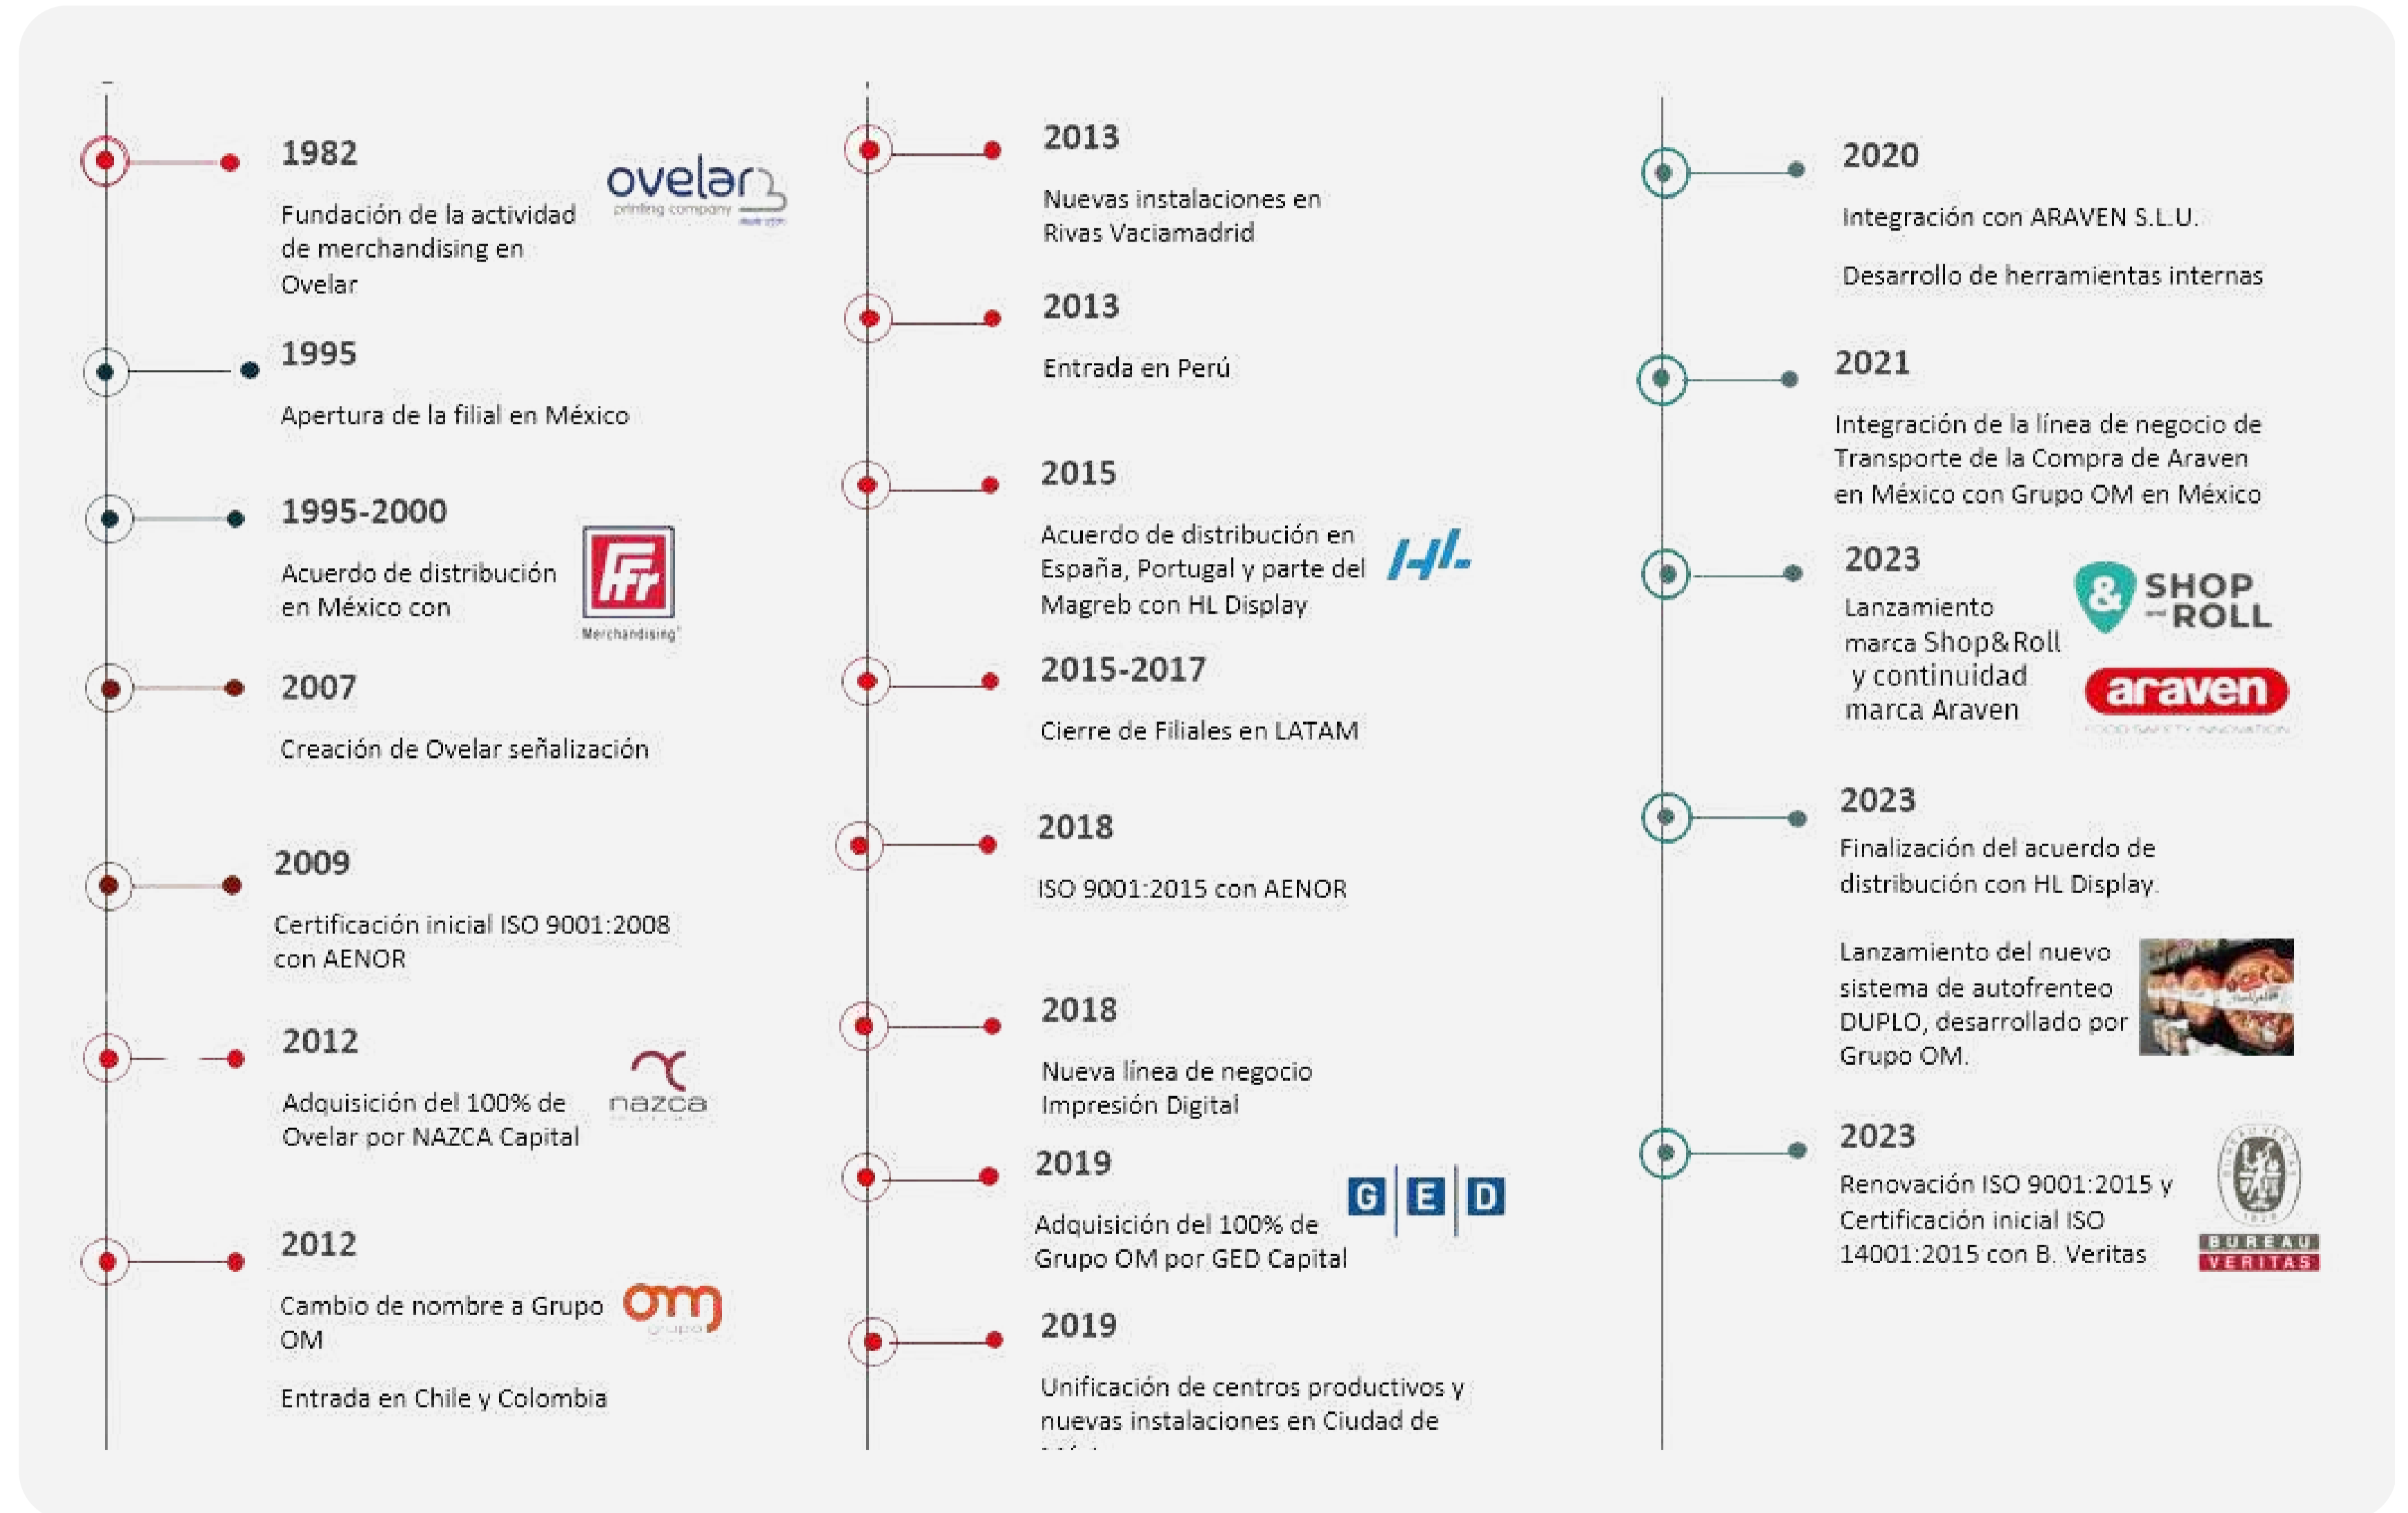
1982

Fundación de la actividad de merchandising en Ovelar

ovelar printing company

1995

Apertura de la filial en México

1995-2000

Acuerdo de distribución en México con

FFr Merchandising

2007

Creación de Ovelar señalización

2009

Certificación inicial ISO 9001:2008 con AENOR

2012

Adquisición del 100% de Ovelar por NAZCA Capital

nazca

2012

Cambio de nombre a Grupo OM

om grupo

Entrada en Chile y Colombia

2013

Nuevas instalaciones en Rivas Vaciamadrid

2013

Entrada en Perú

2015

Acuerdo de distribución en España, Portugal y parte del Magreb con HL Display

HL

2015-2017

Cierre de Filiales en LATAM

2018

ISO 9001:2015 con AENOR

2018

Nueva línea de negocio Impresión Digital

2019

Adquisición del 100% de Grupo OM por GED Capital

G E D

2019

Unificación de centros productivos y nuevas instalaciones en Ciudad de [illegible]

2020

Integración con ARAVEN S.L.U.

Desarrollo de herramientas internas

2021

Integración de la línea de negocio de Transporte de la Compra de Araven en México con Grupo OM en México

2023

Lanzamiento marca Shop&Roll y continuidad marca Araven

& SHOP ROLL

araven

2023

Finalización del acuerdo de distribución con HL Display.

Lanzamiento del nuevo sistema de autofrenteo DUPLO, desarrollado por Grupo OM.

2023

Renovación ISO 9001:2015 y Certificación inicial ISO 14001:2015 con B. Veritas

BUREAU VERITAS